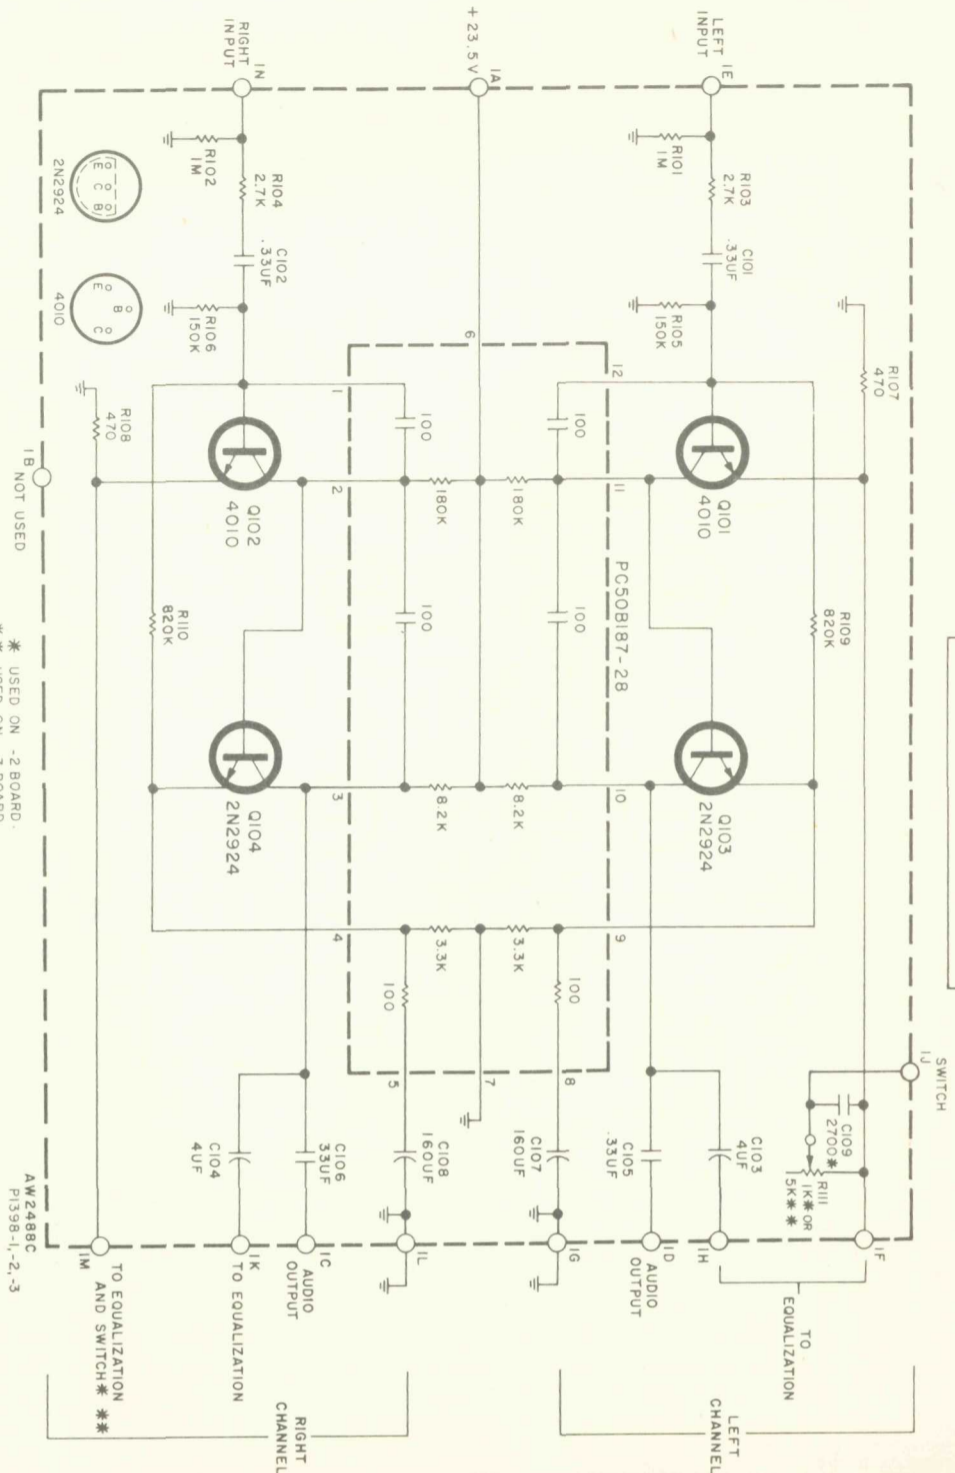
RIGHT INPUT
IN
+23.5V
IA
LEFT INPUT
IE
R102
1M
R104
2.7K
C102
.33UF
R106
150K
R101
1M
R103
2.7K
C101
.33UF
R105
150K
R107
470
2N2924
E C B
4010
E B C
R108
470
1B
NOT USED
6
12
1
100
100
2
180K
180K
11
Q102
4010
Q101
4010
PC50B187-28
R110
820K
100
100
R109
820K
Q104
2N2924
Q103
2N2924
3
8.2K
8.2K
10
4
3.3K
3.3K
9
100
100
5
7
8
1J
SWITCH
C109
2700✱
R111
1K✱ OR
5K✱✱
C103
4UF
C105
.33UF
C107
160UF
C108
160UF
C106
33UF
C104
4UF
✱ USED ON -2 BOARD
AW2488C
P1398-1,-2,-3
1M
TO EQUALIZATION AND SWITCH✱ ✱✱
1K
TO EQUALIZATION
1C
AUDIO OUTPUT
1L
1G
1D
AUDIO OUTPUT
1H
1F
TO EQUALIZATION
RIGHT CHANNEL
LEFT CHANNEL